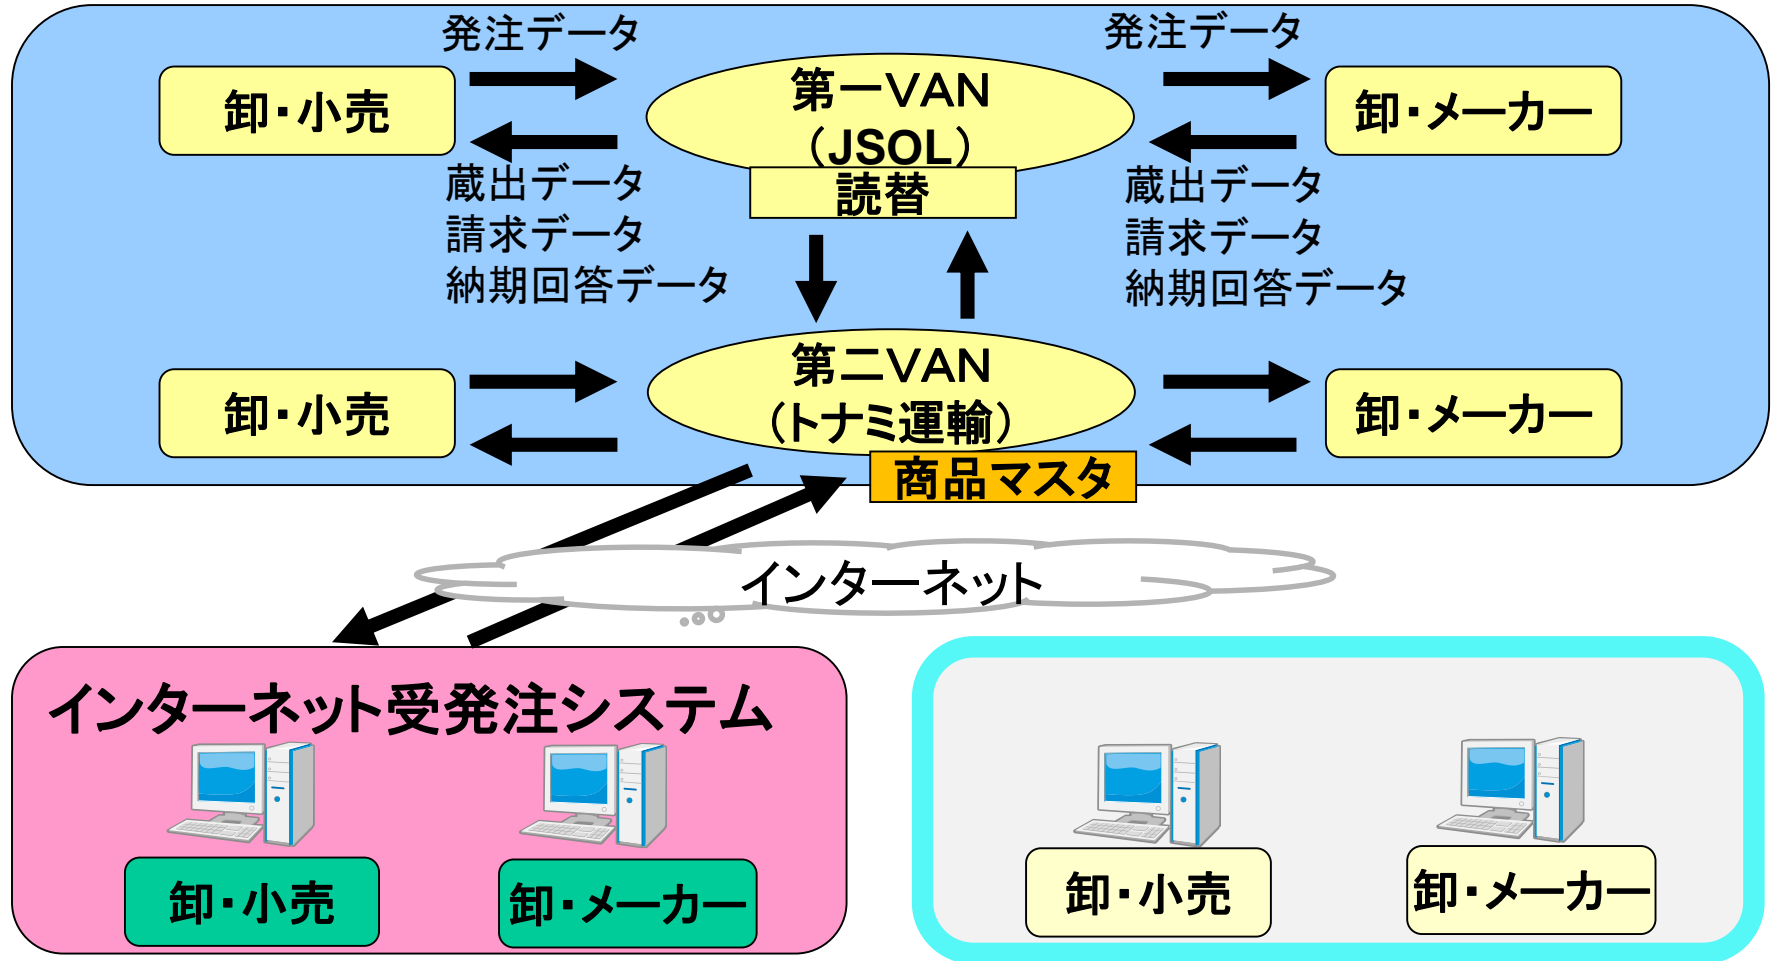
発注データ

発注データ

卸・小売

第一VAN
（JSOL）

卸・メーカー

読替

蔵出データ
請求データ
納期回答データ

蔵出データ
請求データ
納期回答データ

卸・小売

第二VAN
（トナミ運輸）

卸・メーカー

商品マスタ

インターネット

インターネット受発注システム

卸・小売

卸・メーカー

卸・小売

卸・メーカー